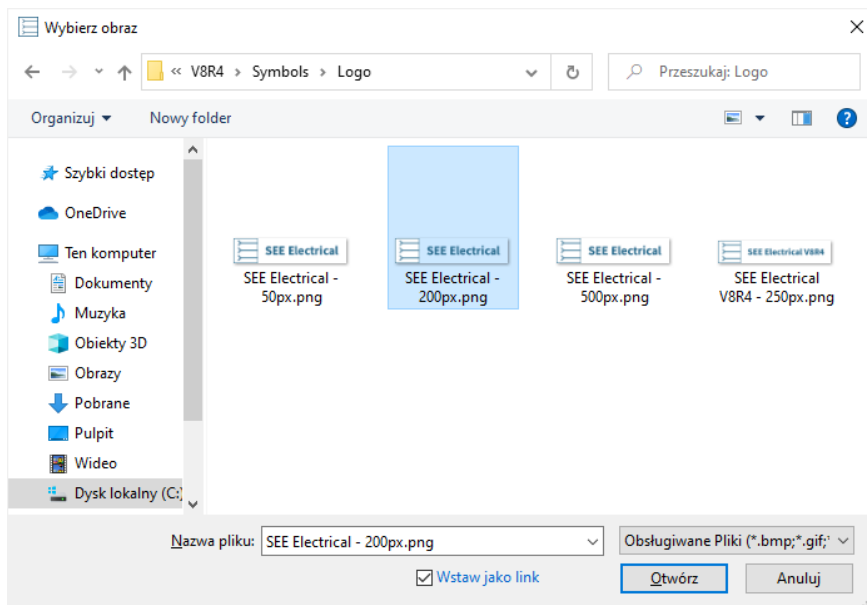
Wybierz obraz

« V8R4 › Symbols › Logo

Przeszukaj: Logo

Organizuj ▾ Nowy folder

Szybki dostęp
OneDrive
Ten komputer
Dokumenty
Muzyka
Obiekty 3D
Obrazy
Pobrane
Pulpit
Wideo
Dysk lokalny (C:)

SEE Electrical
SEE Electrical - 50px.png

SEE Electrical
SEE Electrical - 200px.png

SEE Electrical
SEE Electrical - 500px.png

SEE Electrical V8R4
SEE Electrical V8R4 - 250px.png

Nazwa pliku: SEE Electrical - 200px.png

Obsługiwane Pliki (*.bmp;*.gif;

Wstaw jako link

Otwórz

Anuluj